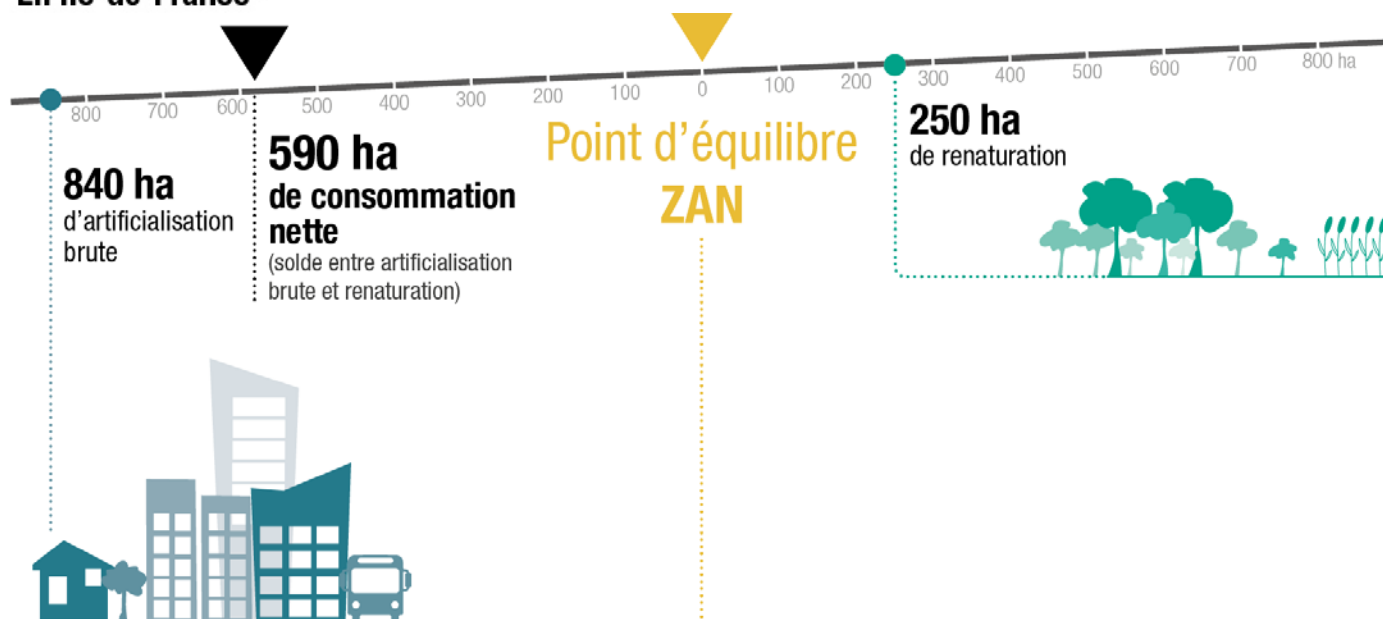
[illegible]

800 700 600 500 400 300 200 100 0 100 200 300 400 500 600 700 800 ha

840 ha
d'artificialisation brute

590 ha
de consommation nette
(solde entre artificialisation brute et renaturation)

Point d'équilibre
ZAN

250 ha
de renaturation